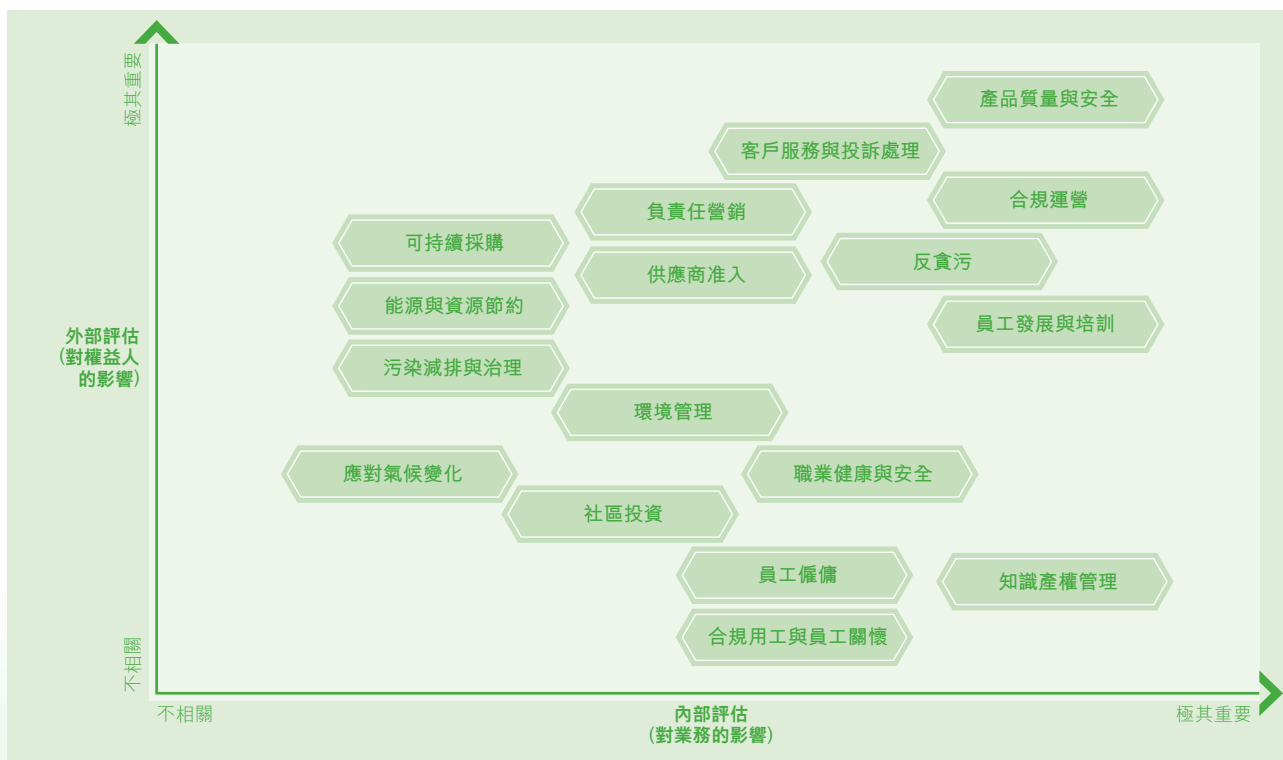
極其重要

產品質量與安全

客戶服務與投訴處理

合規運營

負責任營銷

可持續採購

反貪污

供應商准入

能源與資源節約

員工發展與培訓

外部評估
(對權益人的影響)

污染減排與治理

環境管理

應對氣候變化

職業健康與安全

社區投資

員工僱傭

知識產權管理

合規用工與員工關懷

不相關

不相關

內部評估
(對業務的影響)

極其重要